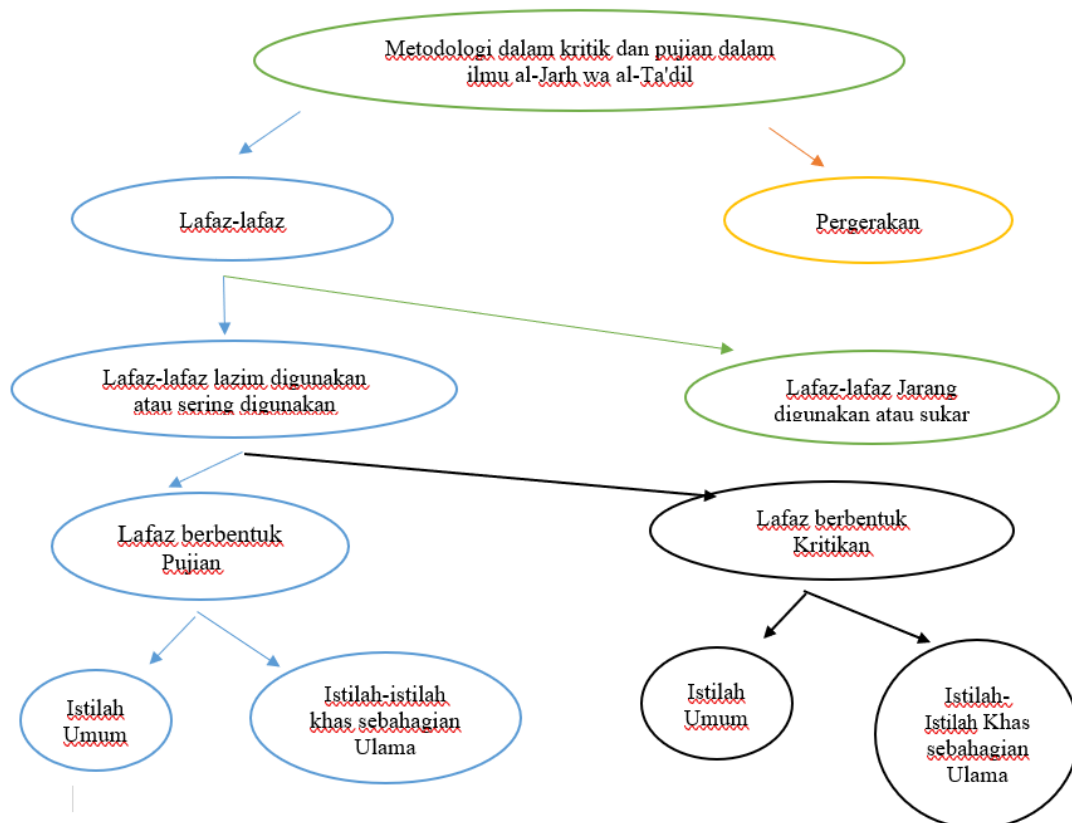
Metodologi dalam kritik dan pujian dalam ilmu al-Jarh wa al-Ta'dil

Lafaz-lafaz

Pergerakan

Lafaz-lafaz lazim digunakan atau sering digunakan

Lafaz-lafaz Jarang digunakan atau sukar

Lafaz berbentuk Pujian

Lafaz berbentuk Kritikan

Istilah Umum

Istilah-istilah khas sebahagian Ulama

Istilah Umum

Istilah-Istilah Khas sebahagian Ulama